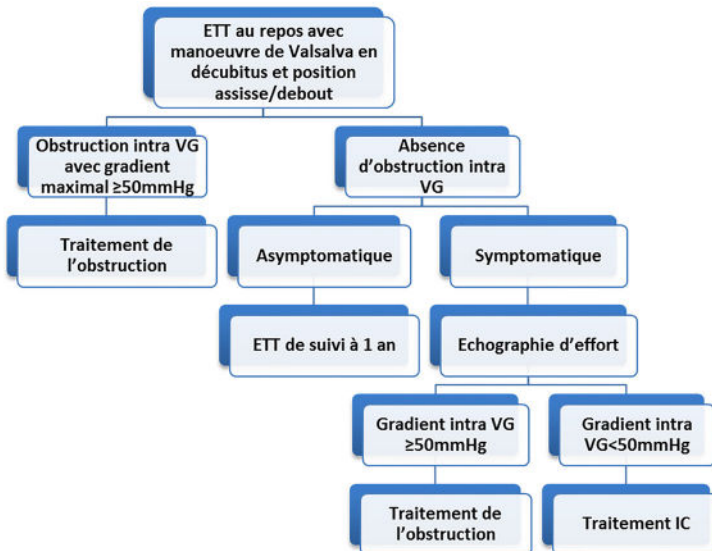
ETT au repos avec manoeuvre de Valsalva en décubitus et position assisse/debout

Obstruction intra VG avec gradient maximal ≥50mmHg

Traitement de l'obstruction

Absence d'obstruction intra VG

Asymptomatique

ETT de suivi à 1 an

Symptomatique

Echographie d'effort

Gradient intra VG ≥50mmHg

Traitement de l'obstruction

Gradient intra VG<50mmHg

Traitement IC